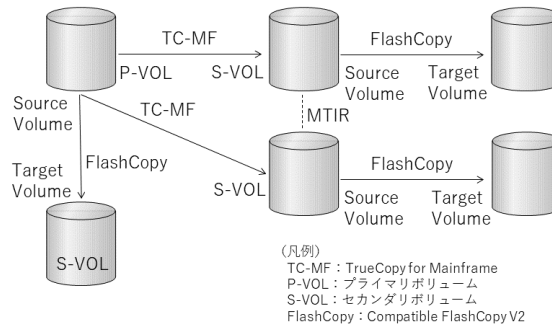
TC-MF
P-VOL
S-VOL
FlashCopy
Source Volume
Target Volume
Source Volume
TC-MF
MTIR
Target Volume
FlashCopy
S-VOL
FlashCopy
Source Volume
Target Volume
S-VOL

（凡例）
TC-MF：TrueCopy for Mainframe
P-VOL：プライマリボリューム
S-VOL：セカンダリボリューム
FlashCopy：Compatible FlashCopy V2